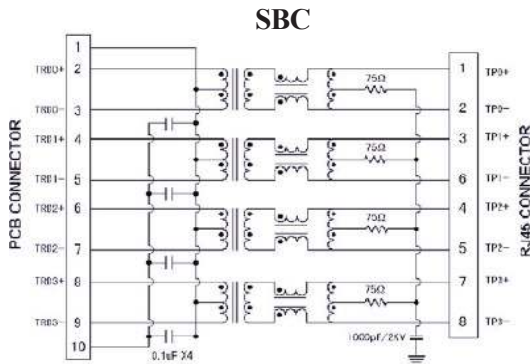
SBC

PCB CONNECTOR

1
TRD0+ 2
TRD0- 3
TRD1+ 4
TRD1- 5
TRD2+ 6
TRD2- 7
TRD3+ 8
TRD3- 9
10

0.1uF X4

75Ω
75Ω
75Ω
75Ω

1000pF/2KV

1 TP0+
2 TP0-
3 TP1+
6 TP1-
4 TP2+
5 TP2-
7 TP3+
8 TP3-

RJ45 CONNECTOR